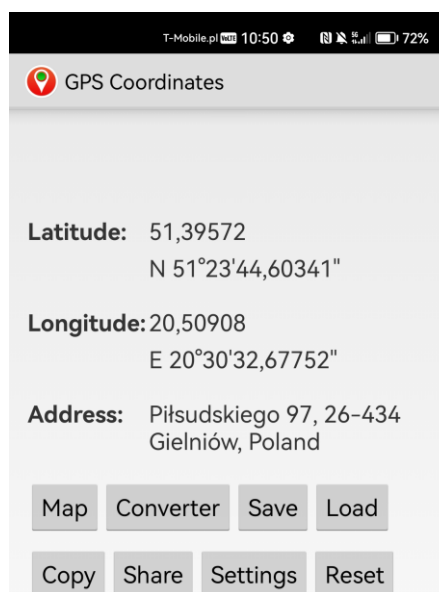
T-Mobile.pl VoLTE 10:50 72%

GPS Coordinates

Latitude: 51,39572
N 51°23'44,60341"

Longitude: 20,50908
E 20°30'32,67752"

Address: Piłsudskiego 97, 26-434 Gielniów, Poland

Map Converter Save Load

Copy Share Settings Reset